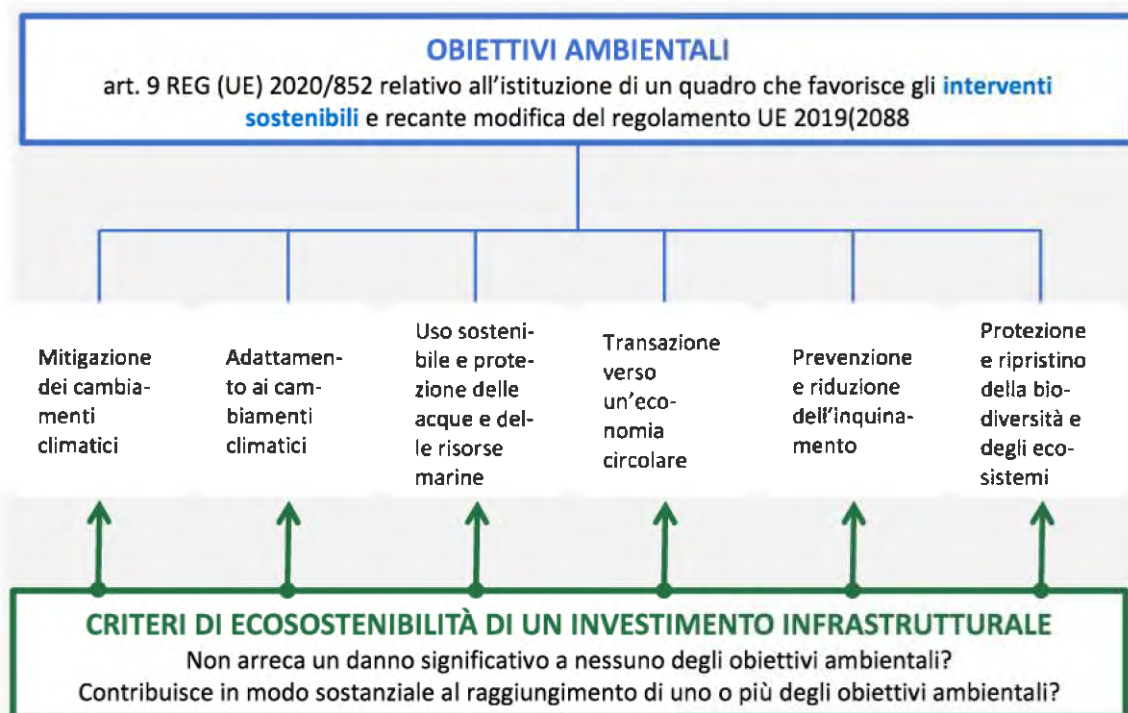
OBIETTIVI AMBIENTALI
art. 9 REG (UE) 2020/852 relativo all'istituzione di un quadro che favorisce gli interventi sostenibili e recante modifica del regolamento UE 2019(2088

Mitigazione dei cambiamenti climatici

Adattamento ai cambiamenti climatici

Uso sostenibile e protezione delle acque e delle risorse marine

Transazione verso un'economia circolare

Prevenzione e riduzione dell'inquinamento

Protezione e ripristino della biodiversità e degli ecosistemi

CRITERI DI ECOSOSTENIBILITÀ DI UN INVESTIMENTO INFRASTRUTTURALE
Non arreca un danno significativo a nessuno degli obiettivi ambientali?
Contribuisce in modo sostanziale al raggiungimento di uno o più degli obiettivi ambientali?